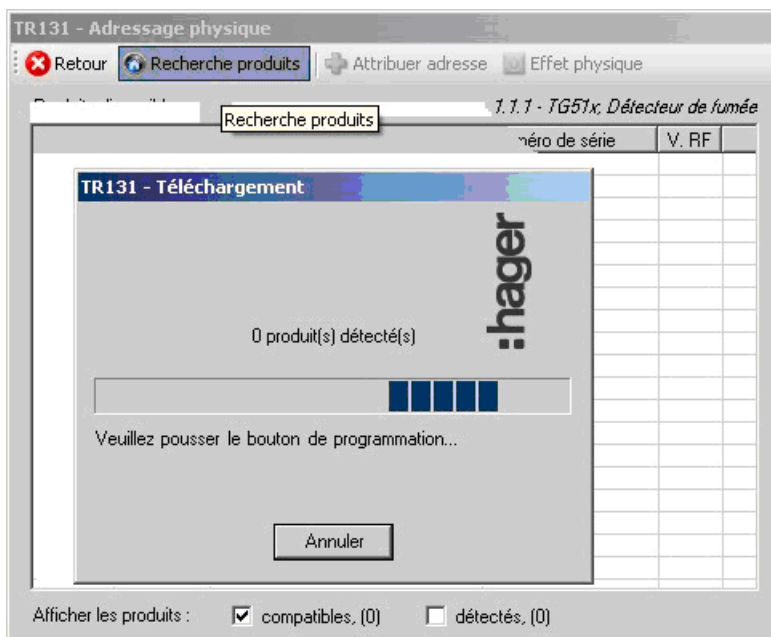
TR131 - Adressage physique

Retour | Recherche produits | Attribuer adresse | Effet physique

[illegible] Recherche produits 1.1.1 - TG51x, Détecteur de fumée

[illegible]méro de série | V. RF

TR131 - Téléchargement

:hager

0 produit(s) détecté(s)

Veuillez pousser le bouton de programmation...

Annuler

Afficher les produits : compatibles, (0) détectés, (0)